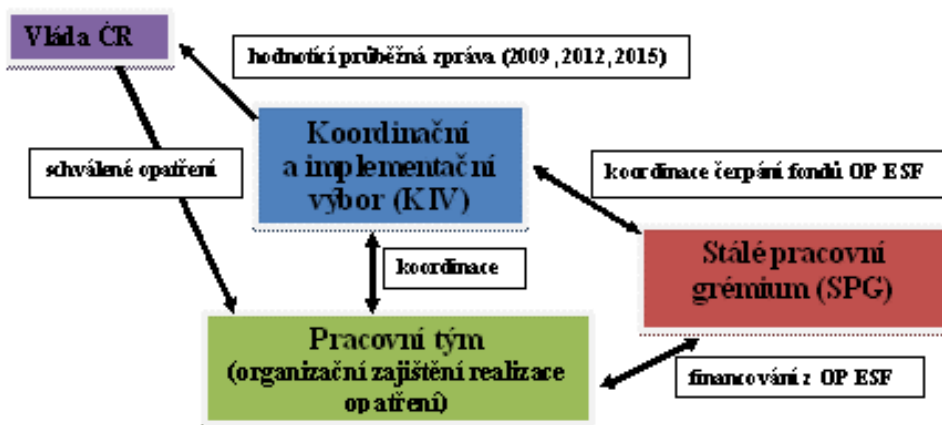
Vláda ČR

hodnotící průběžná zpráva (2009 , 2012, 2015)

schválené opatření

Koordinační a implementační výbor (KIV)

koordinace čerpání fondů OP ESF

koordinace

Stálé pracovní grémium (SPG)

Pracovní tým (organizační zajištění realizace opatření)

financování z OP ESF